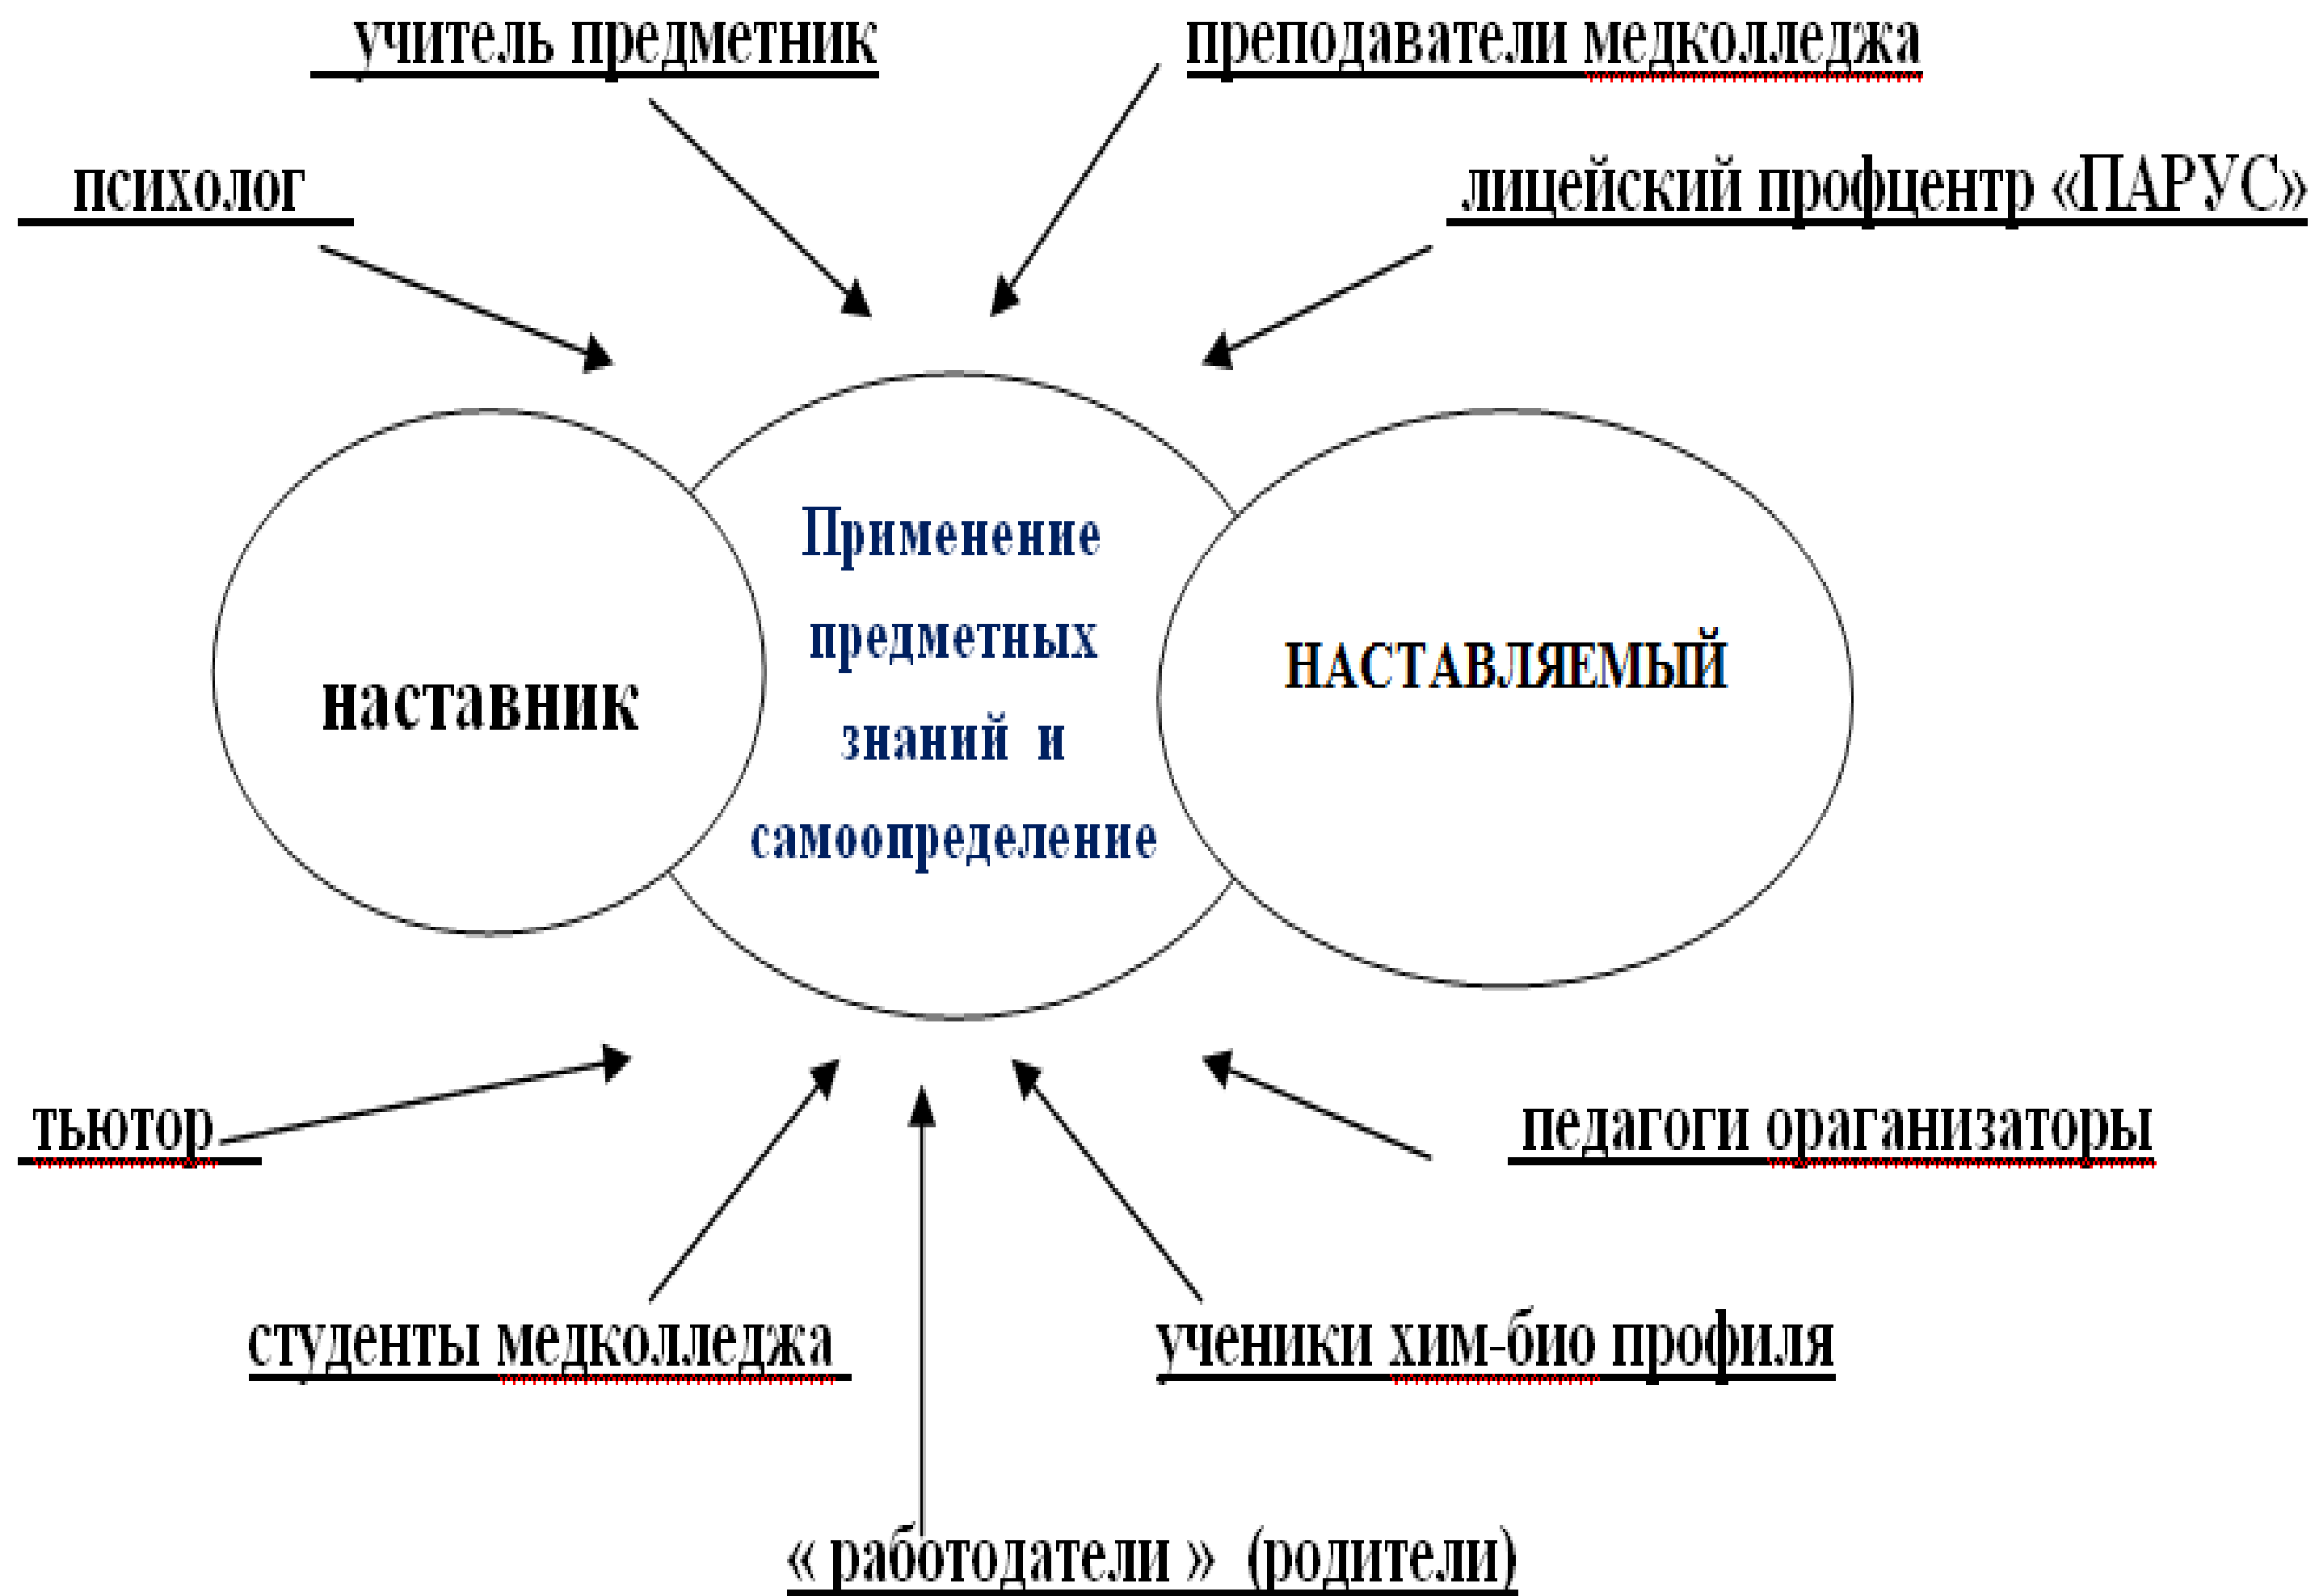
учитель предметник

преподаватели медколледжа

психолог

лицейский профцентр «ПАРУС»

наставник

Применение предметных знаний и самоопределение

НАСТАВЛЯЕМЫЙ

тьютор

педагоги орaганизаторы

студенты медколледжа

ученики хим-био профиля

« работодатели » (родители)